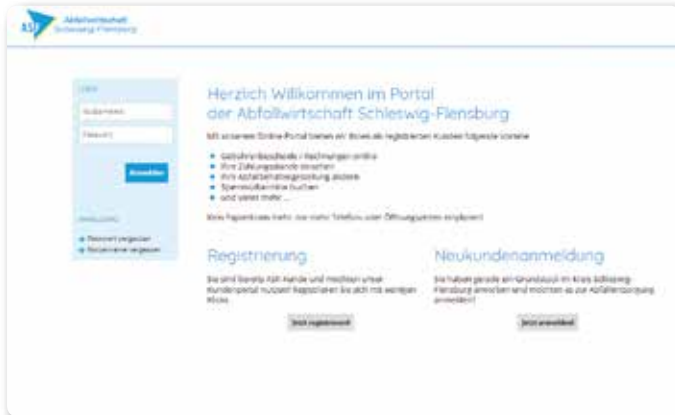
ASF Abfallwirtschaft Schleswig-Flensburg

Login
Nutzername
Passwort
Anmelden

Anmeldung
Passwort vergessen
Nutzername vergessen

Herzlich Willkommen im Portal der Abfallwirtschaft Schleswig-Flensburg

Mit unserem Online-Portal bieten wir Ihnen als registrierten Kunden folgende Vorteile:

- Gebührenbescheide / Rechnungen online
- Ihre Zahlungsstände einsehen
- Ihre Abfallbehälterausstattung ändern
- Sperrmülltermine buchen
- und vieles mehr ...

Keine Papierflut mehr, nur mehr Telefon- oder Öffnungszeiten einplanen!

Registrierung

Sie sind bereits ASF-Kunde und möchten unser Kundenportal nutzen? Registrieren Sie sich mit wenigen Klicks.

Jetzt registrieren!

Neukundenanmeldung

Sie haben gerade ein Grundstück im Kreis Schleswig-Flensburg erworben und möchten es zur Abfallentsorgung anmelden?

Jetzt anmelden!